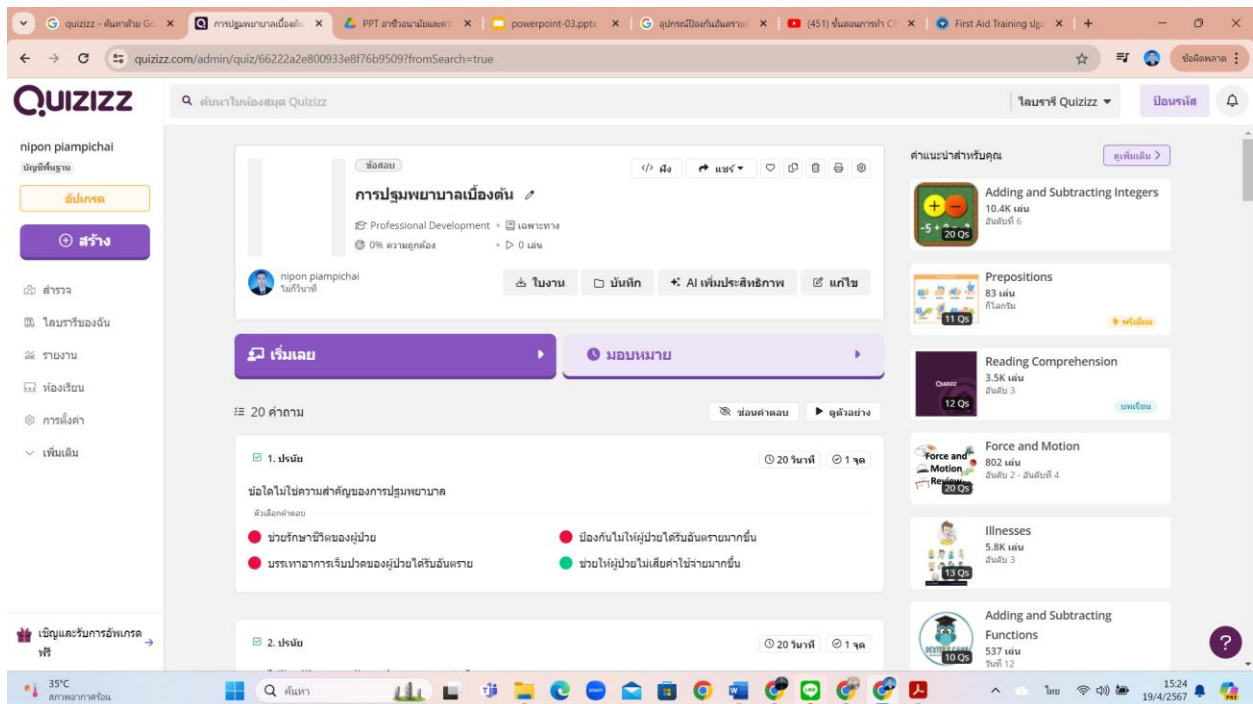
quizizz - ค้นหาด้วย G | การปฐมพยาบาลเบื้องต้น | PPT อาชีวอนามัยและค | powerpoint-03.pptx | อุปกรณ์ป้องกันอันตราย | (451) ขั้นตอนการท | First Aid Training

quizizz.com/admin/quiz/66222a2e800933e8f76b9509?fromSearch=true

ข้อผิดพลาด

QUIZIZZ

ค้นหาในห้องสมุด Quizizz

ไลบรารี Quizizz

ป้อนรหัส

nipon piampichai
บัญชีพื้นฐาน

อัปเกรด

สร้าง

สำรวจ

ไลบรารีของฉัน

รายงาน

ห้องเรียน

การตั้งค่า

เพิ่มเติม

เชิญและรับการอัพเกรดฟรี

ข้อสอบ

ฝัง

แชร์

การปฐมพยาบาลเบื้องต้น

Professional Development • เฉพาะทาง

0% ความถูกต้อง • 0 เล่น

nipon piampichai
ไม่กี่วินาที

ใบงาน

บันทึก

AI เพิ่มประสิทธิภาพ

แก้ไข

เริ่มเลย

มอบหมาย

20 คำถาม

ซ่อนคำตอบ

ดูตัวอย่าง

1. ปรนัย

20 วินาที

1 จุด

ข้อใดไม่ใช่ความสำคัญของการปฐมพยาบาล

ตัวเลือกคำตอบ

ช่วยรักษาชีวิตของผู้ป่วย

ป้องกันไม่ให้ผู้ป่วยได้รับอันตรายมากขึ้น

บรรเทาอาการเจ็บปวดของผู้ป่วยได้รับอันตราย

ช่วยให้ผู้ป่วยไม่เสียค่าใช้จ่ายมากขึ้น

2. ปรนัย

20 วินาที

1 จุด

คำแนะนำสำหรับคุณ

ดูเพิ่มเติม

Adding and Subtracting Integers
10.4K เล่น
อันดับที่ 6
20 Qs

Prepositions
83 เล่น
กีโลกรัม
พรีเมียม
11 Qs

Reading Comprehension
3.5K เล่น
อันดับ 3
บทเรียน
12 Qs

Force and Motion
802 เล่น
อันดับ 2 - อันดับที่ 4
Force and Motion Review
20 Qs

Illnesses
5.8K เล่น
อันดับ 3
13 Qs

Adding and Subtracting Functions
537 เล่น
วันที่ 12
10 Qs

35°C
สภาพอากาศร้อน

ค้นหา

ไทย

15:24
19/4/2567